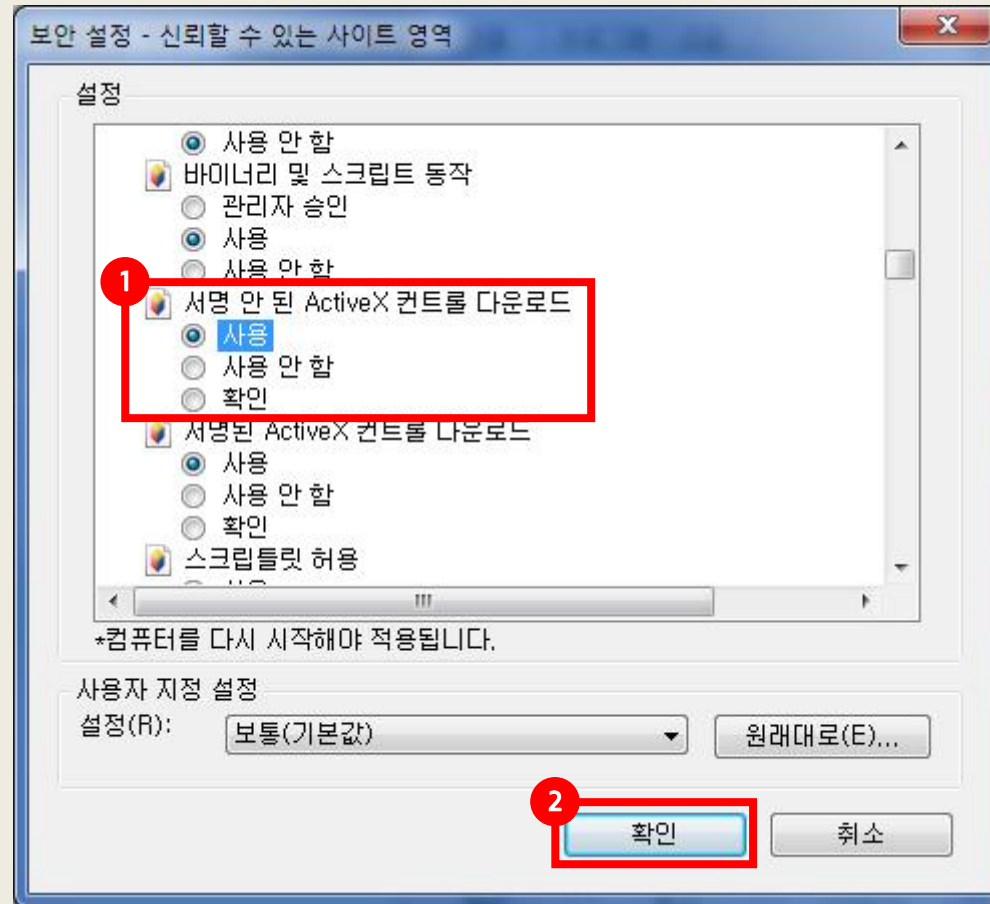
보안 설정 - 신뢰할 수 있는 사이트 영역

설정

사용 안 함
바이너리 및 스크립트 동작
관리자 승인
사용
사용 안 함
1
서명 안 된 ActiveX 컨트롤 다운로드
사용
사용 안 함
확인
서명된 ActiveX 컨트롤 다운로드
사용
사용 안 함
확인
스크립틀릿 허용
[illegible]

*컴퓨터를 다시 시작해야 적용됩니다.

사용자 지정 설정
설정(R): 보통(기본값)
원래대로(E)...

2
확인
취소